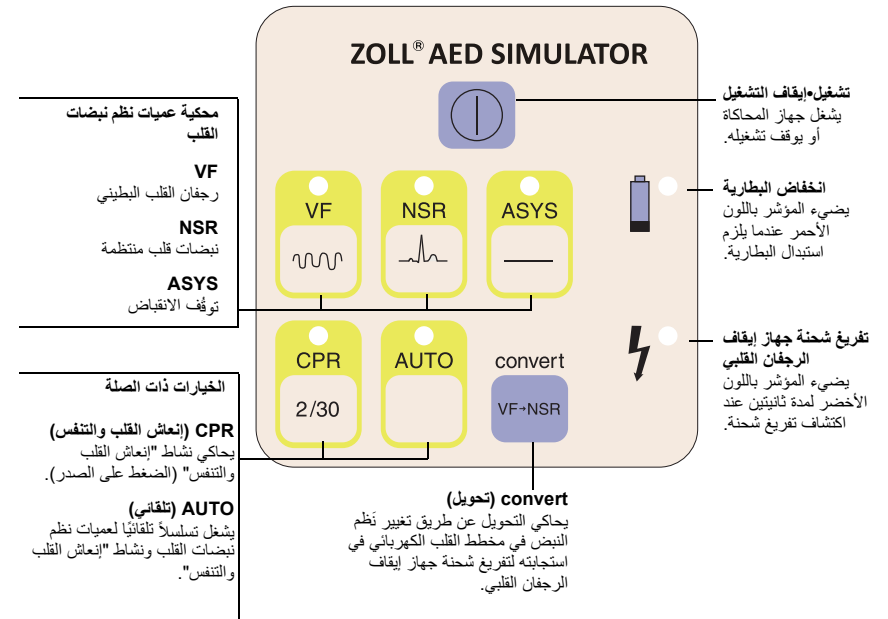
ZOLL® AED SIMULATOR

محكية عميات نظم نبضات القلب

VF
رجفان القلب البطيني

NSR
نبضات قلب منتظمة

ASYS
توقُف الانقباض

الخيارات ذات الصلة

CPR (إنعاش القلب والتنفس)
يحاكي نشاط "إنعاش القلب والتنفس" (الضغط على الصدر).

AUTO (تلقائي)
يشغل تسلسلاً تلقائيًا لعميات نظم نبضات القلب ونشاط "إنعاش القلب والتنفس".

VF

NSR

ASYS

CPR

2/30

AUTO

convert

VF→NSR

تشغيل•إيقاف التشغيل
يشغل جهاز المحاكاة أو يوقف تشغيله.

انخفاض البطارية
يضيء المؤشر باللون الأحمر عندما يلزم استبدال البطارية.

تفريغ شحنة جهاز إيقاف الرجفان القلبي
يضيء المؤشر باللون الأخضر لمدة ثانيتين عند اكتشاف تفريغ شحنة.

convert (تحويل)
يحاكي التحويل عن طريق تغيير نُظم النبض في مخطط القلب الكهربائي في استجابته لتفريغ شحنة جهاز إيقاف الرجفان القلبي.